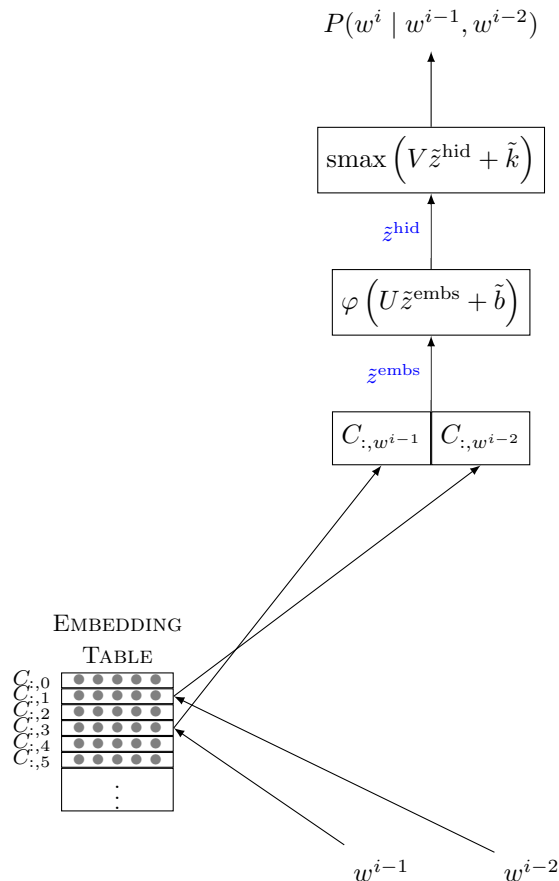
$P(w^i \mid w^{i-1}, w^{i-2})$

$\text{smax}\left(V\tilde{z}^{\text{hid}} + \tilde{k}\right)$

$\tilde{z}^{\text{hid}}$

$\varphi\left(U\tilde{z}^{\text{embs}} + \tilde{b}\right)$

$\tilde{z}^{\text{embs}}$

$C_{:,w^{i-1}}$ $C_{:,w^{i-2}}$

EMBEDDING TABLE

$C_{:,0}$
$C_{:,1}$
$C_{:,2}$
$C_{:,3}$
$C_{:,4}$
$C_{:,5}$
$\vdots$

$w^{i-1}$ $w^{i-2}$